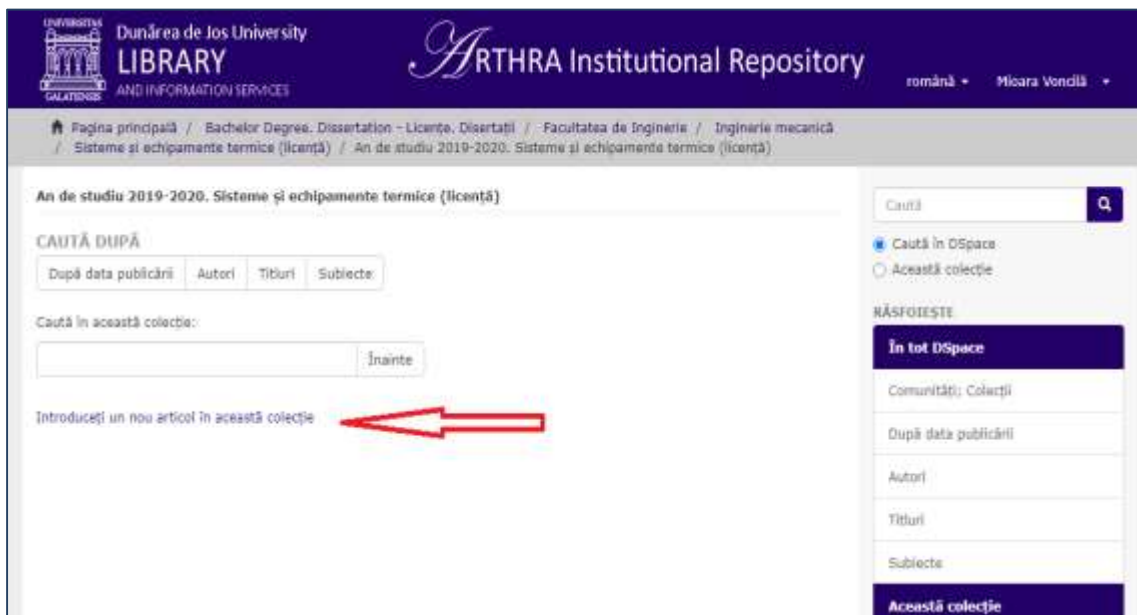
UNIVERSITAS GALATIENSIS

Dunărea de Jos University
LIBRARY
AND INFORMATION SERVICES

ARTHRA Institutional Repository

română ▾ Mioara Voncilă ▾

Pagina principală / Bachelor Degree. Dissertation - Licențe. Disertații / Facultatea de Inginerie / Inginerie mecanică / Sisteme și echipamente termice (licență) / An de studiu 2019-2020. Sisteme și echipamente termice (licență)

An de studiu 2019-2020. Sisteme și echipamente termice (licență)

CAUTĂ DUPĂ

| După data publicării | Autori | Titluri | Subiecte |
|---|---|---|---|

Caută în această colecție:

Înainte

Introduceți un nou articol în această colecție

Caută

Caută în DSpace
Această colecție

RĂSFOIEȘTE

În tot DSpace

Comunități; Colecții

După data publicării

Autori

Titluri

Subiecte

Această colecție